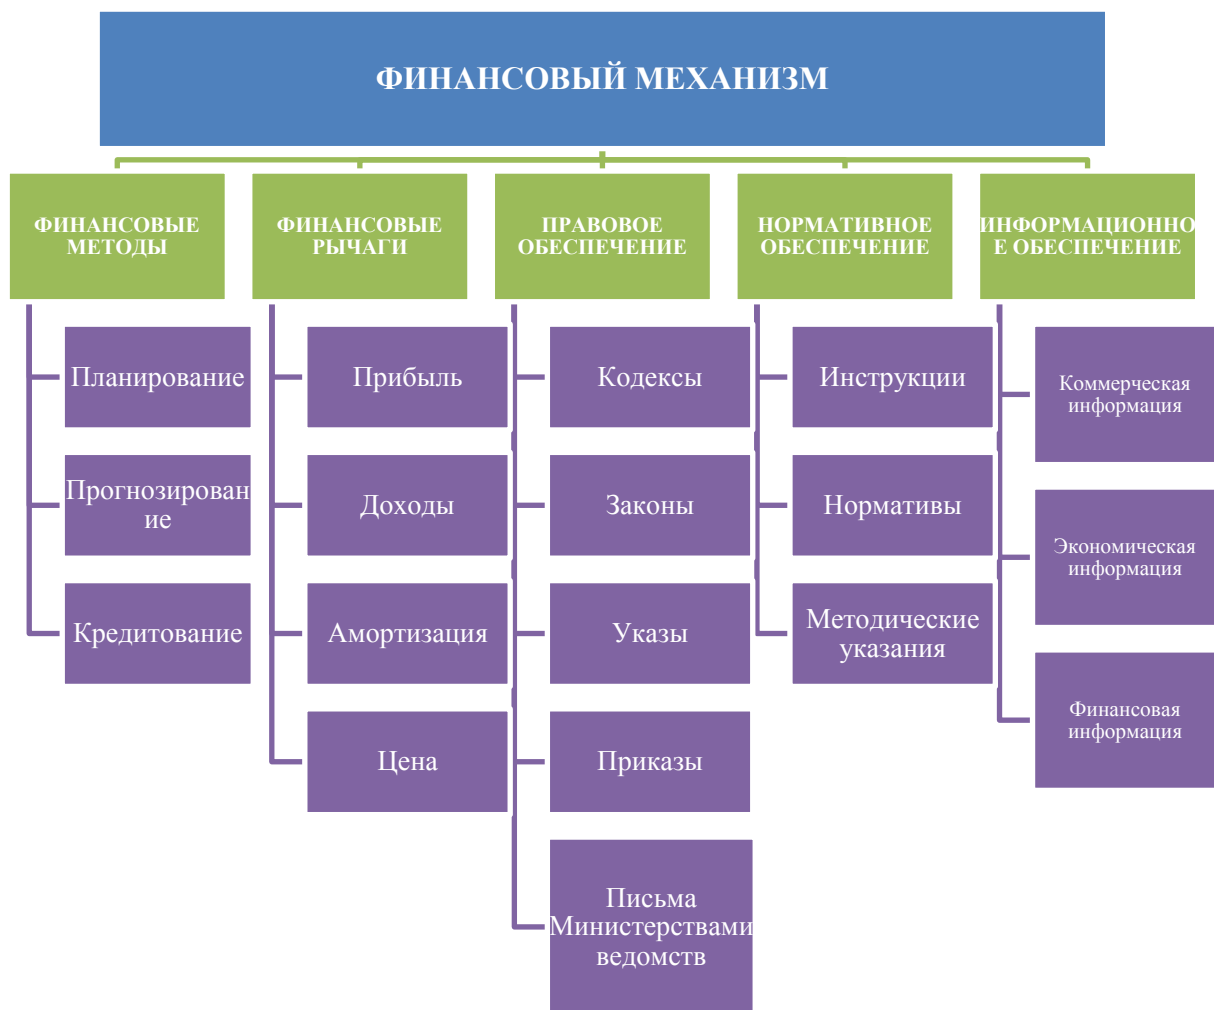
ФИНАНСОВЫЙ МЕХАНИЗМ

ФИНАНСОВЫЕ МЕТОДЫ

Планирование

Прогнозирован ие

Кредитование

ФИНАНСОВЫЕ РЫЧАГИ

Прибыль

Доходы

Амортизация

Цена

ПРАВОВОЕ ОБЕСПЕЧЕНИЕ

Кодексы

Законы

Указы

Приказы

Письма Министерствами ведомств

НОРМАТИВНОЕ ОБЕСПЕЧЕНИЕ

Инструкции

Нормативы

Методические указания

ИНФОРМАЦИОННО Е ОБЕСПЕЧЕНИЕ

Коммерческая информация

Экономическая информация

Финансовая информация